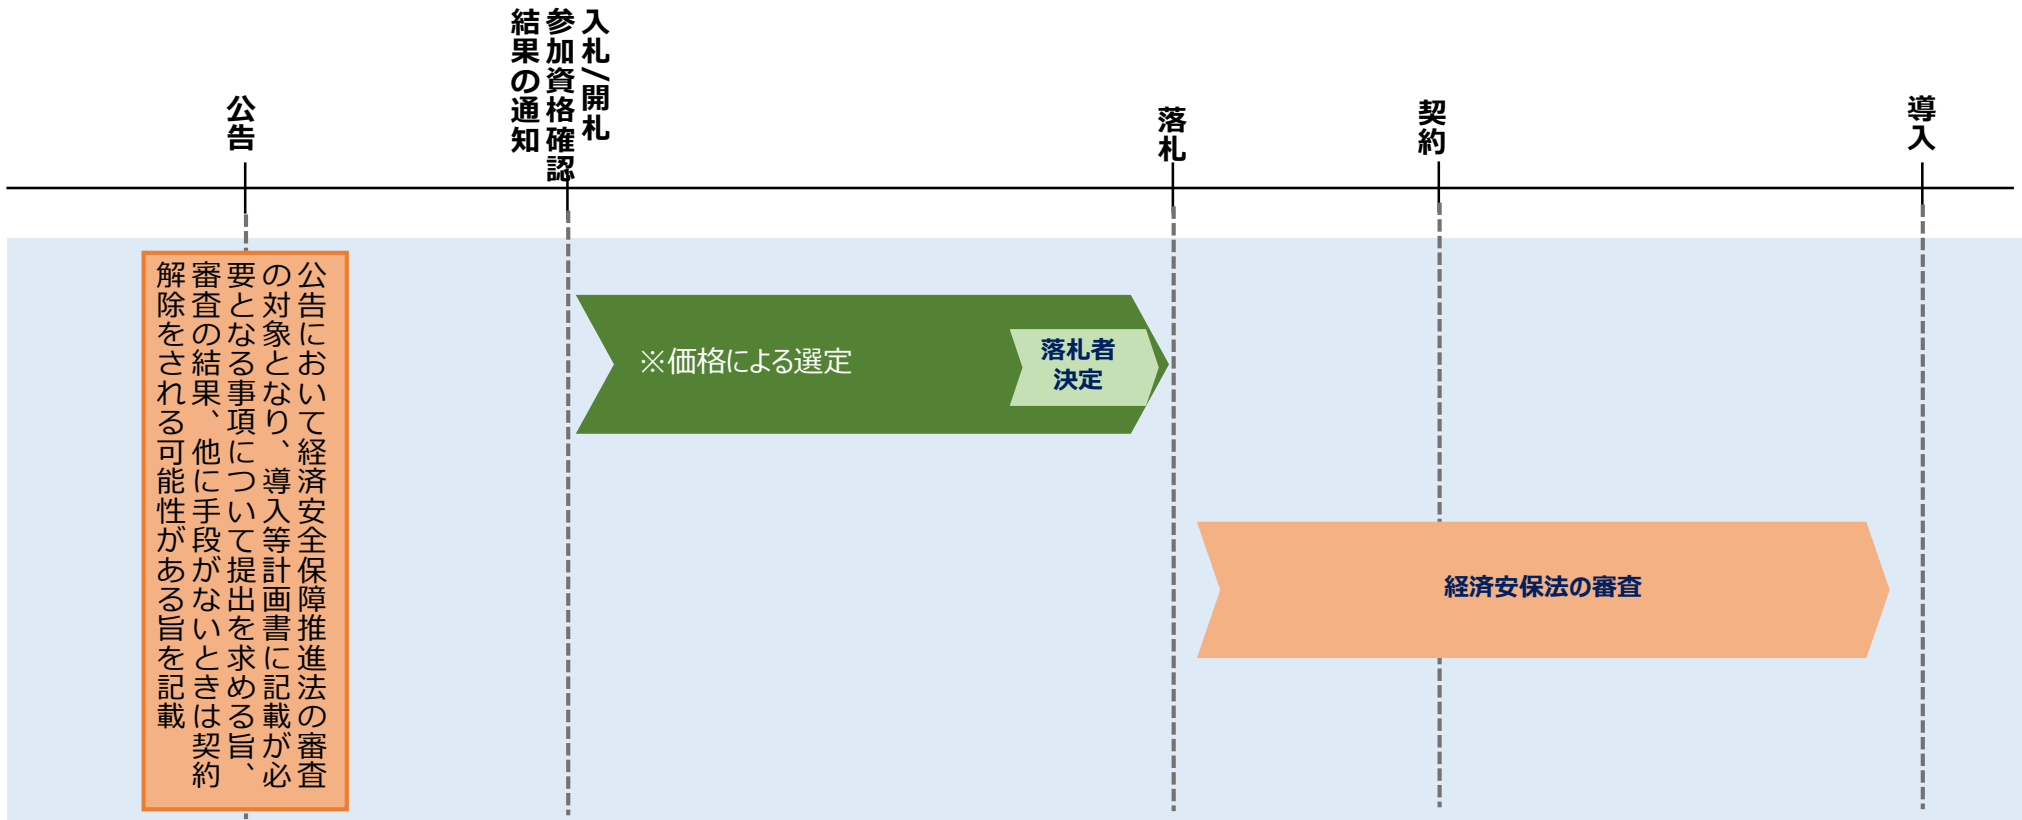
公告

入札/開札
参加資格確認
結果の通知

落札

契約

導入

公告において経済安全保障推進法の審査の対象となり、導入等計画書に記載が必要となる事項について提出を求める旨、審査の結果、他に手段がないときは契約解除をされる可能性がある旨を記載

※価格による選定

落札者決定

経済安保法の審査